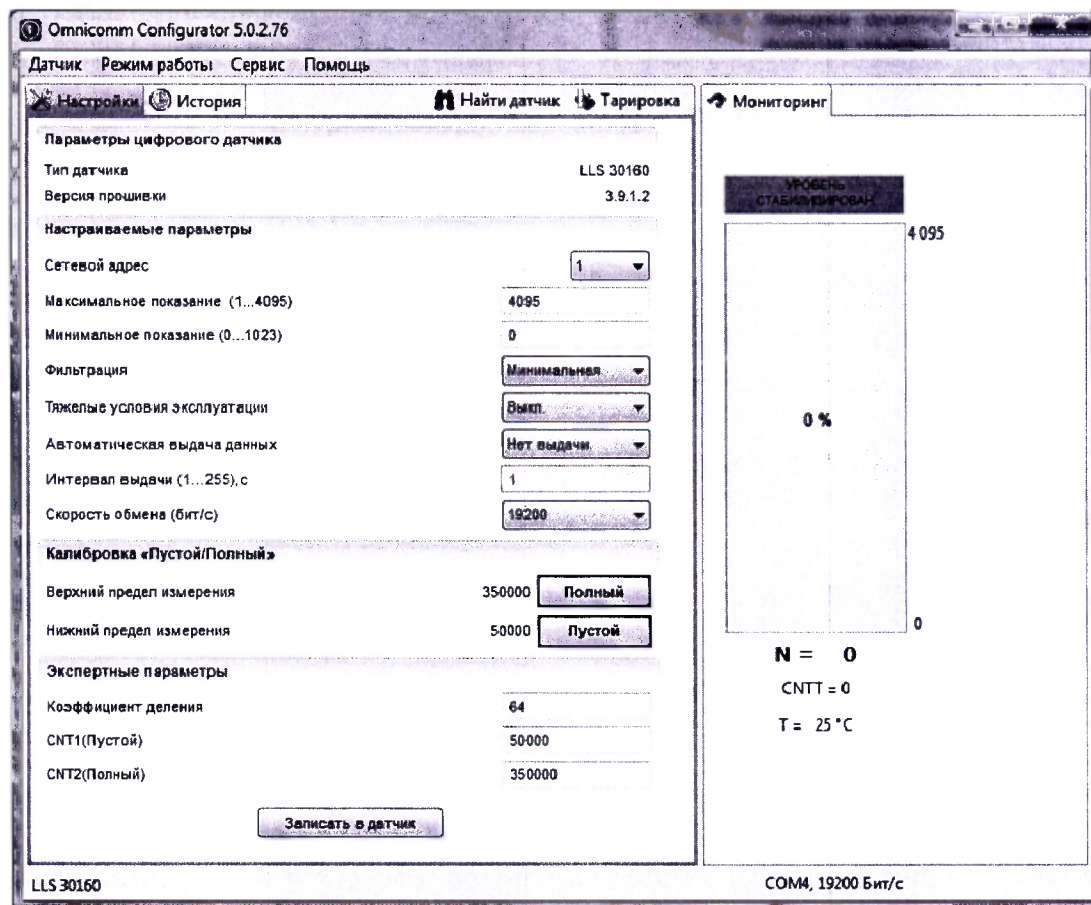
Omnicomm Configurator 5.0.2.76

Датчик Режим работы Сервис Помощь

Настройки История Найти датчик Тарировка Мониторинг

Параметры цифрового датчика

Тип датчика LLS 30160

Версия прошивки 3.9.1.2

Настраиваемые параметры

Сетевой адрес 1

Максимальное показание (1...4095) 4095

Минимальное показание (0...1023) 0

Фильтрация Минимальная

Тяжелые условия эксплуатации Выкл.

Автоматическая выдача данных Нет выдачи

Интервал выдачи (1...255), с 1

Скорость обмена (бит/с) 19200

Калибровка «Пустой/Полный»

Верхний предел измерения 350000 Полный

Нижний предел измерения 50000 Пустой

Экспертные параметры

Коэффициент деления 64

CNT1(Пустой) 50000

CNT2(Полный) 350000

Записать в датчик

УРОВЕНЬ СТАБИЛИЗИРОВАН

4 095

0 %

0

N = 0

CNTT = 0

T = 25 °C

LLS 30160

COM4, 19200 Бит/с